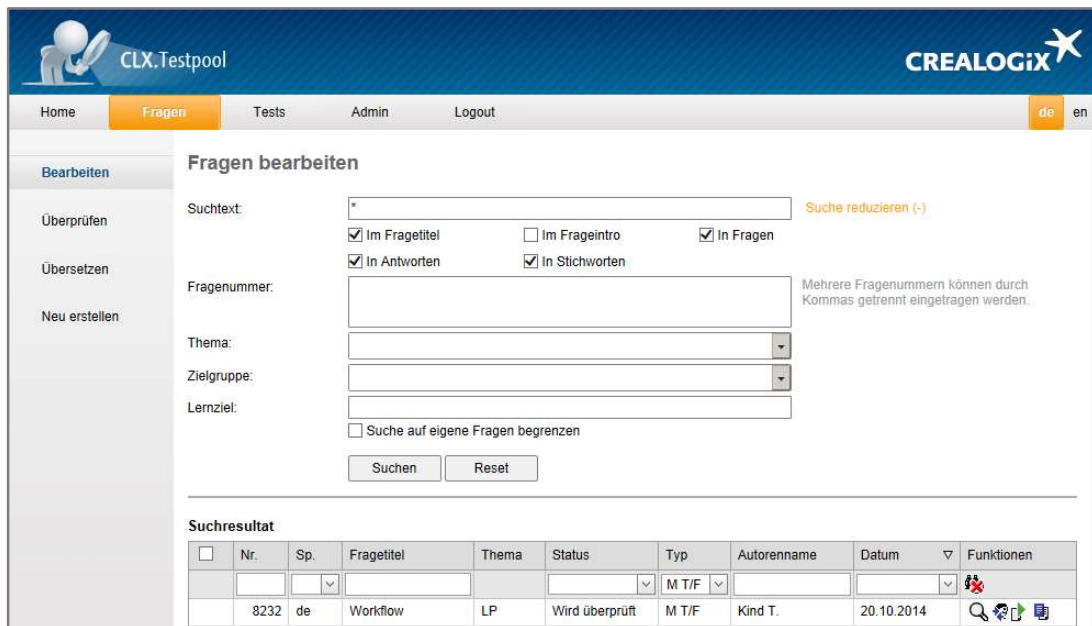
CLX.Testpool

CREALOGIX

Home Fragen Tests Admin Logout

de en

Bearbeiten

Überprüfen

Übersetzen

Neu erstellen

Fragen bearbeiten

Suchtext: *

Suche reduzieren (-)

Im Fragetitel Im Frageintro In Fragen

In Antworten In Stichworten

Fragenummer:

Mehrere Fragenummern können durch Kommas getrennt eingetragen werden.

Thema:

Zielgruppe:

Lernziel:

Suche auf eigene Fragen begrenzen

Suchen Reset

Suchresultat

| | Nr. | Sp. | Fragetitel | Thema | Status | Typ | Autorenname | Datum | Funktionen |
|---|---|---|---|---|---|---|---|---|---|
| | | | | | | M T/F | | | |
| | 8232 | de | Workflow | LP | Wird überprüft | M T/F | Kind T. | 20.10.2014 | |